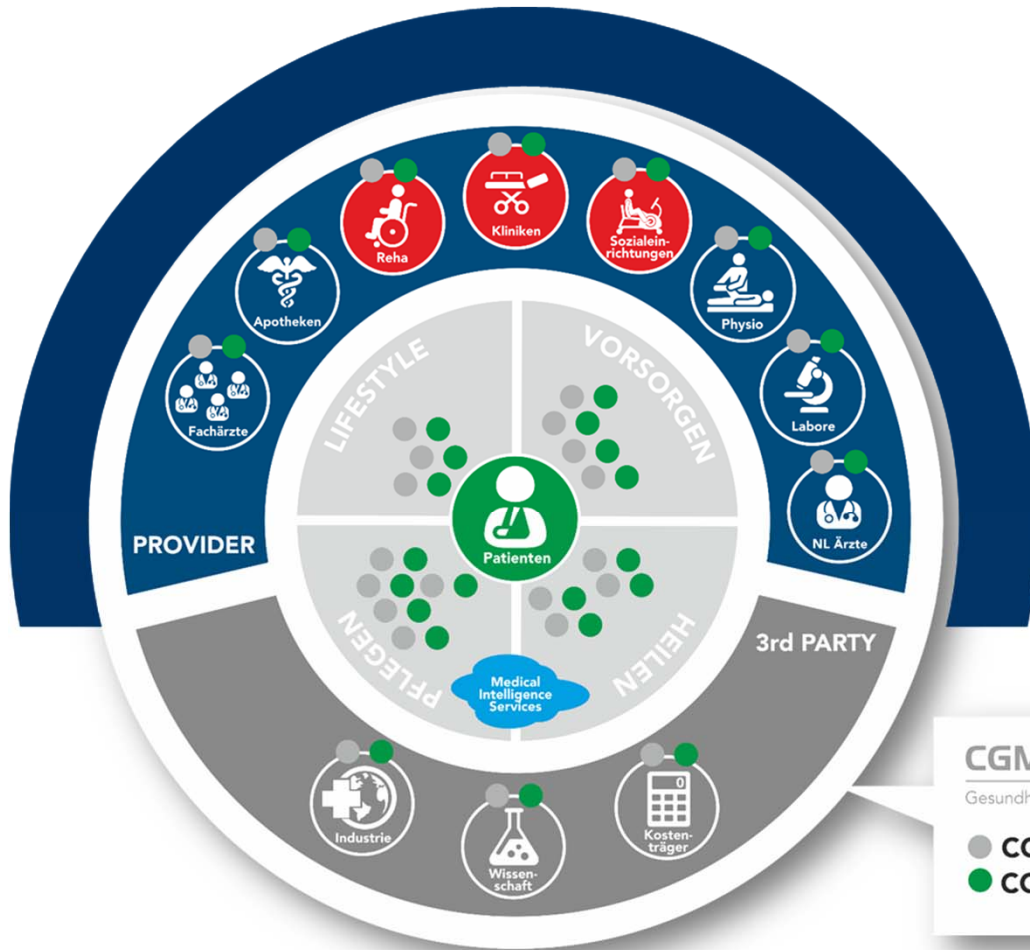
Reha
Kliniken
Sozialeinrichtungen
Apotheken
Physio
Fachärzte
Labore
NL Ärzte
PROVIDER
LIFESTYLE
VORSORGEN
Patienten
PFLEGEN
HEILEN
Medical Intelligence Services
3rd PARTY
Industrie
Wissenschaft
Kostenträger
CGM
Gesundh
CC
CC